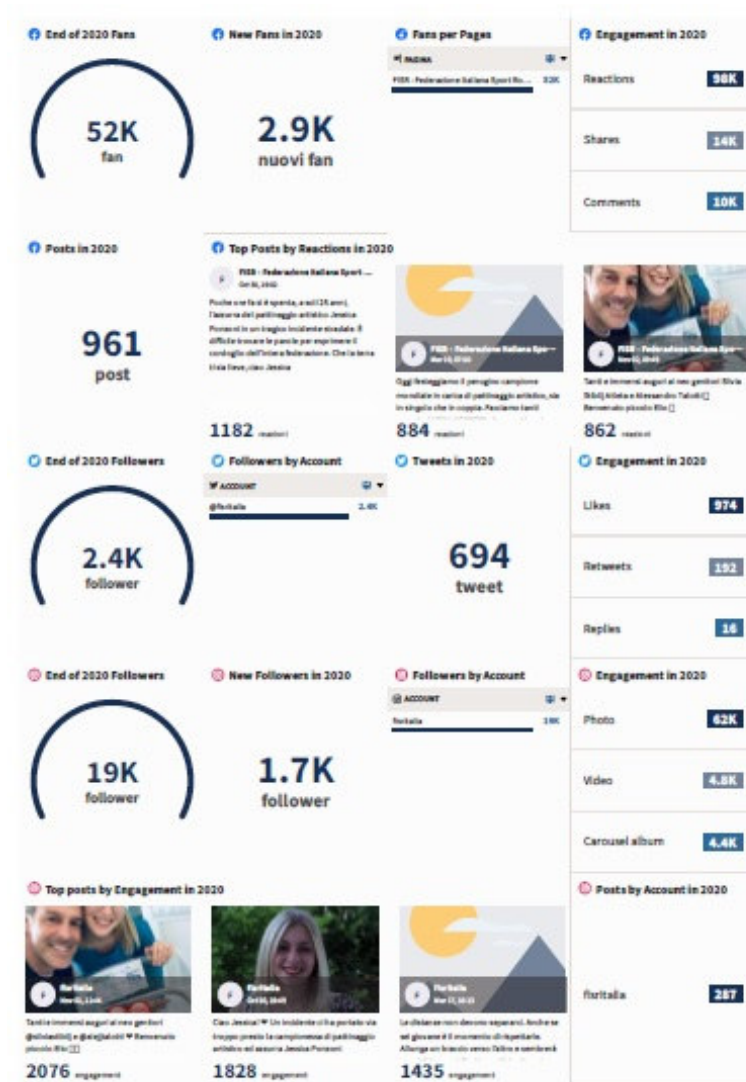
End of 2020 Fans

52K
fan

New Fans in 2020

2.9K
nuovi fan

Fans per Pages

PAGINA

FISR - Federazione Italiana Sport Ro... 52K

Engagement in 2020

Reactions 98K

Shares 14K

Comments 10K

Posts in 2020

961
post

Top Posts by Reactions in 2020

FISR - Federazione Italiana Sport ...
Oct 30, 2020

Poche ore fa si è spenta, a soli 25 anni, l'azzurra del pattinaggio artistico Jessica Ponsoni in un tragico incidente stradale. È difficile trovare le parole per esprimere il cordoglio dell'intera federazione. Che la terra ti sia lieve, ciao Jessica

1182 reazioni

FISR - Federazione Italiana Spo...
Nov 15, 2020

Oggi festeggiamo il pensiero campione mondiale in carica di pattinaggio artistico, sia in singolo che in coppia. Facciamo tanti

884 reazioni

FISR - Federazione Italiana Spo...
Nov 02, 2020

Tanti e immensi auguri ai neo genitori Silvia Stibilj Atleta e Alessandro Spigai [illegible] Benvenuto piccolo Elio []

862 reazioni

End of 2020 Followers

2.4K
follower

Followers by Account

ACCOUNT

@fisritalia 2.4K

Tweets in 2020

694
tweet

Engagement in 2020

Likes 974

Retweets 192

Replies 16

End of 2020 Followers

19K
follower

New Followers in 2020

1.7K
follower

Followers by Account

ACCOUNT

fisritalia 19K

Engagement in 2020

Photo 62K

Video 4.8K

Carousel album 4.4K

Top posts by Engagement in 2020

fisritalia
Nov 02, 2020

Tanti e immensi auguri ai neo genitori @silviastibilj e @alegiaibi ❤ Benvenuto piccolo Elio []

2076 engagement

fisritalia
Oct 30, 2020

Ciao Jessica! ❤ Un incidente ci ha portato via troppo presto la campionessa di pattinaggio artistico ex azzurra Jessica Ponsoni

1828 engagement

fisritalia
Mar 17, 2020

La distanza non devono separarci. Anche se sei giovane è il momento di rispettarla. Allunga un braccio verso l'altro e sembrerà

1435 engagement

Posts by Account in 2020

fisritalia 287